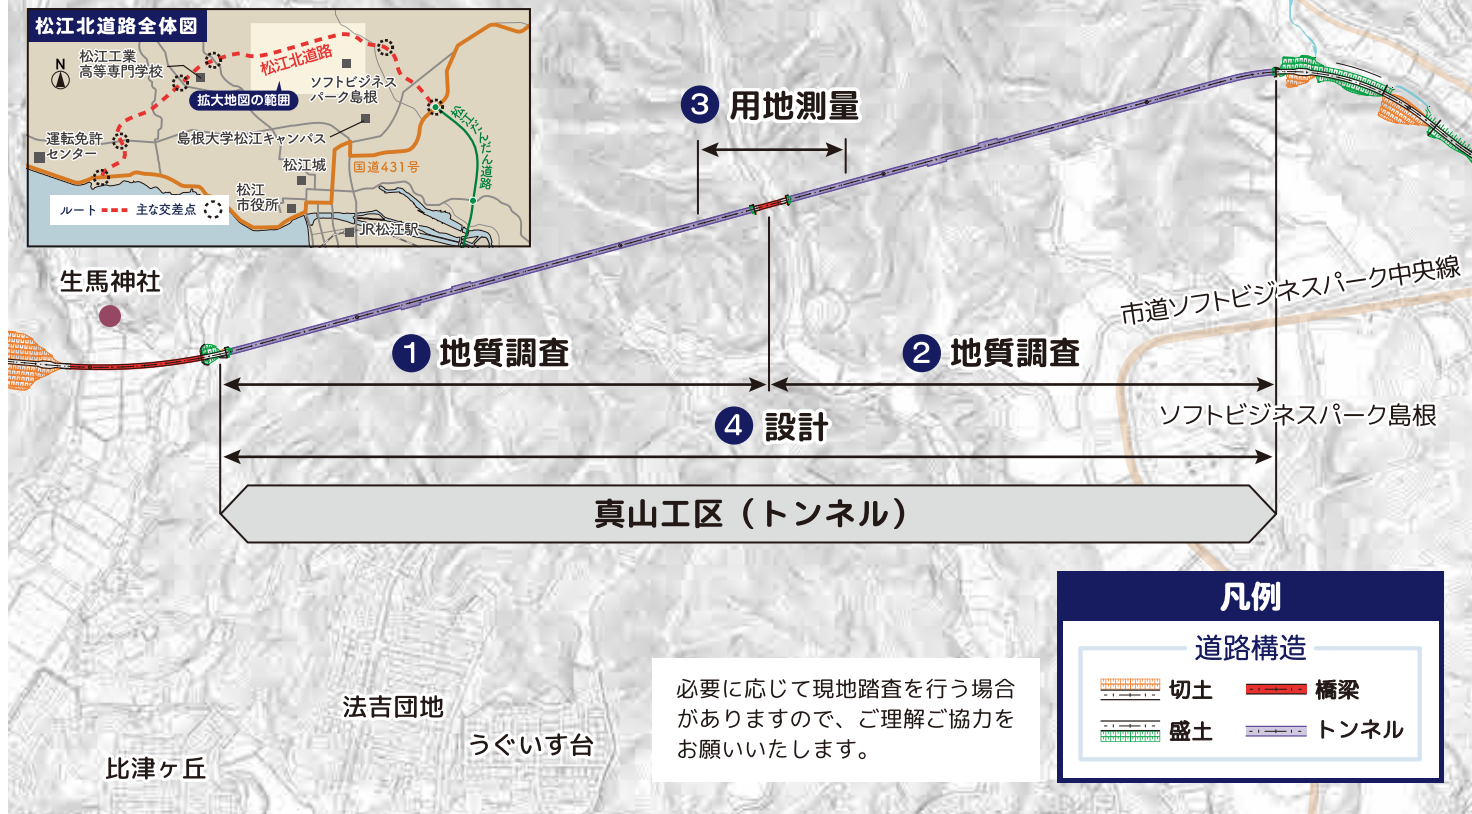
松江北道路全体図

N

松江工業高等専門学校

松江北道路

拡大地図の範囲

ソフトビジネスパーク島根

運転免許センター

島根大学松江キャンパス

松江城

国道431号

松江だんだん道路

松江市役所

JR松江駅

ルート　主な交差点

生馬神社

3 用地測量

1 地質調査

2 地質調査

4 設計

市道ソフトビジネスパーク中央線

ソフトビジネスパーク島根

真山工区（トンネル）

凡例

道路構造

切土

橋梁

盛土

トンネル

必要に応じて現地踏査を行う場合がありますので、ご理解ご協力をお願いいたします。

法吉団地

うぐいす台

比津ヶ丘